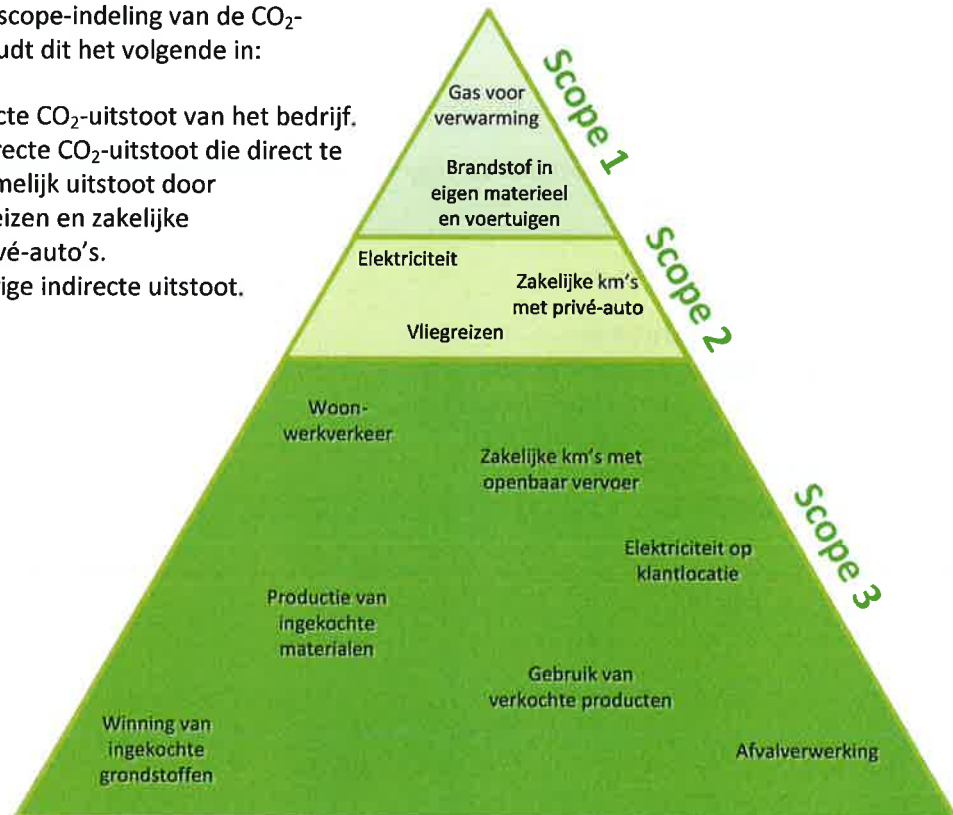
scope-indeling van de $CO_2$-
udt dit het volgende in:

cte $CO_2$-uitstoot van het bedrijf.
recte $CO_2$-uitstoot die direct te
melijk uitstoot door
eizen en zakelijke
vé-auto's.
ige indirecte uitstoot.

Scope 1

Gas voor verwarming

Brandstof in eigen materieel en voertuigen

Scope 2

Elektriciteit

Zakelijke km's met privé-auto

Vliegreizen

Scope 3

Woon-werkverkeer

Zakelijke km's met openbaar vervoer

Elektriciteit op klantlocatie

Productie van ingekochte materialen

Gebruik van verkochte producten

Winning van ingekochte grondstoffen

Afvalverwerking